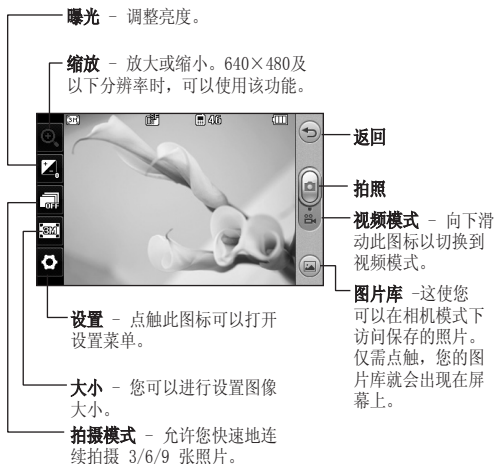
曝光 – 调整亮度。

缩放 – 放大或缩小。640×480及以下分辨率时，可以使用该功能。

3M

46

返回

拍照

视频模式 – 向下滑动此图标以切换到视频模式。

图片库 –这使您可以在相机模式下访问保存的照片。仅需点触，您的图片库就会出现在屏幕上。

设置 – 点触此图标可以打开设置菜单。

大小 – 您可以进行设置图像大小。

拍摄模式 – 允许您快速地连续拍摄 3/6/9 张照片。